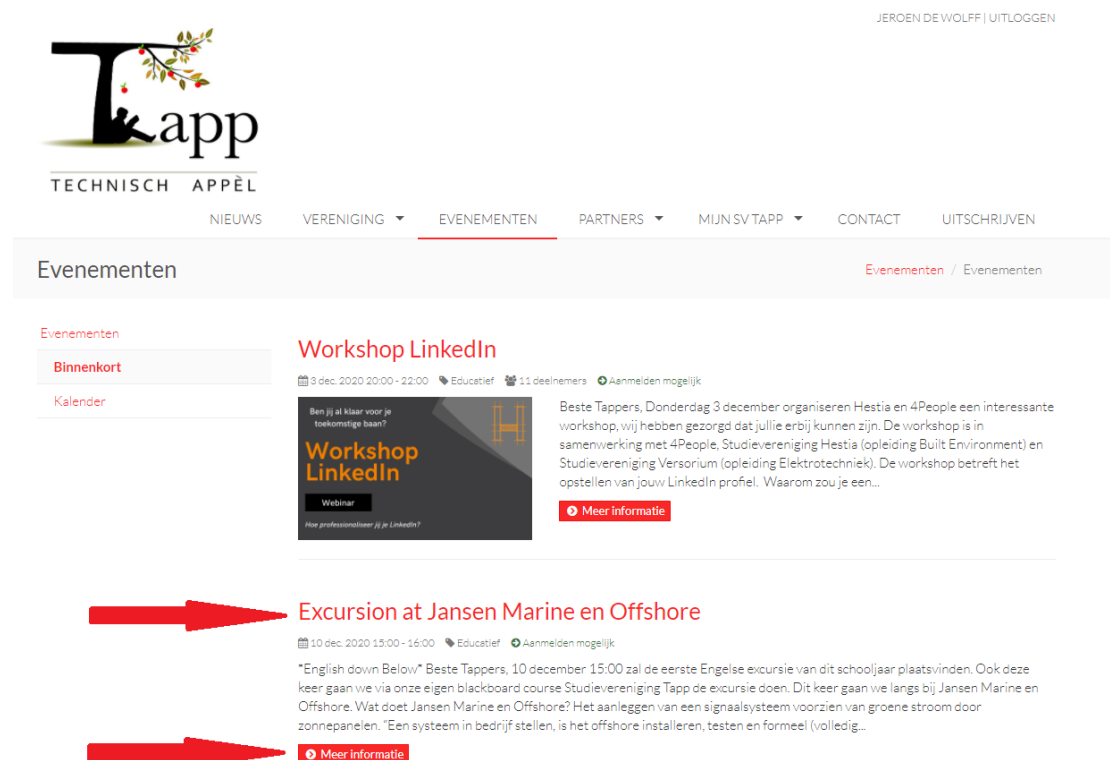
JEROEN DE WOLFF | UITLOGGEN

Tapp
TECHNISCH APPÈL

NIEUWS VERENIGING EVENEMENTEN PARTNERS MIJN SV TAPP CONTACT UITSCHRIJVEN

Evenementen

Evenementen / Evenementen

Evenementen
Binnenkort
Kalender

Workshop LinkedIn

3 dec. 2020 20:00 - 22:00 Educatief 11 deelnemers Aanmelden mogelijk

Ben jij al klaar voor je toekomstige baan?
Workshop LinkedIn
Webinar
Hoe professionaliseer jij je LinkedIn?

Beste Tappers, Donderdag 3 december organiseren Hestia en 4People een interessante workshop, wij hebben gezorgd dat jullie erbij kunnen zijn. De workshop is in samenwerking met 4People, Studievereniging Hestia (opleiding Built Environment) en Studievereniging Versorium (opleiding Elektrotechniek). De workshop betreft het opstellen van jouw LinkedIn profiel. Waarom zou je een...

Meer informatie

Excursion at Jansen Marine en Offshore

10 dec. 2020 15:00 - 16:00 Educatief Aanmelden mogelijk

*English down Below* Beste Tappers, 10 december 15:00 zal de eerste Engelse excursie van dit schooljaar plaatsvinden. Ook deze keer gaan we via onze eigen blackboard course Studievereniging Tapp de excursie doen. Dit keer gaan we langs bij Jansen Marine en Offshore. Wat doet Jansen Marine en Offshore? Het aanleggen van een signaalsysteem voorzien van groene stroom door zonnepanelen. "Een systeem in bedrijf stellen, is het offshore installeren, testen en formeel (volledig...

Meer informatie